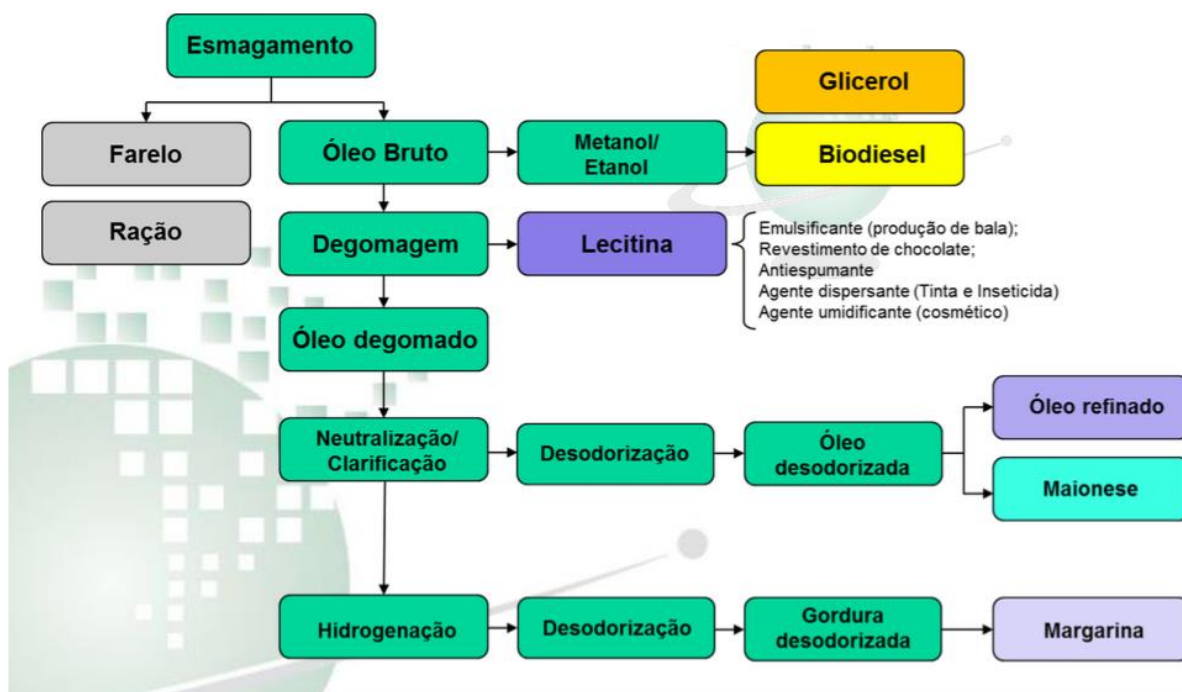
Esmagamento

Farelo

Ração

Óleo Bruto

Metanol/ Etanol

Glicerol

Biodiesel

Degomagem

Lecitina

Emulsificante (produção de bala);
Revestimento de chocolate;
Antiespumante
Agente dispersante (Tinta e Inseticida)
Agente umidificante (cosmético)

Óleo degomado

Neutralização/ Clarificação

Desodorização

Óleo desodorizada

Óleo refinado

Maionese

Hidrogenação

Desodorização

Gordura desodorizada

Margarina